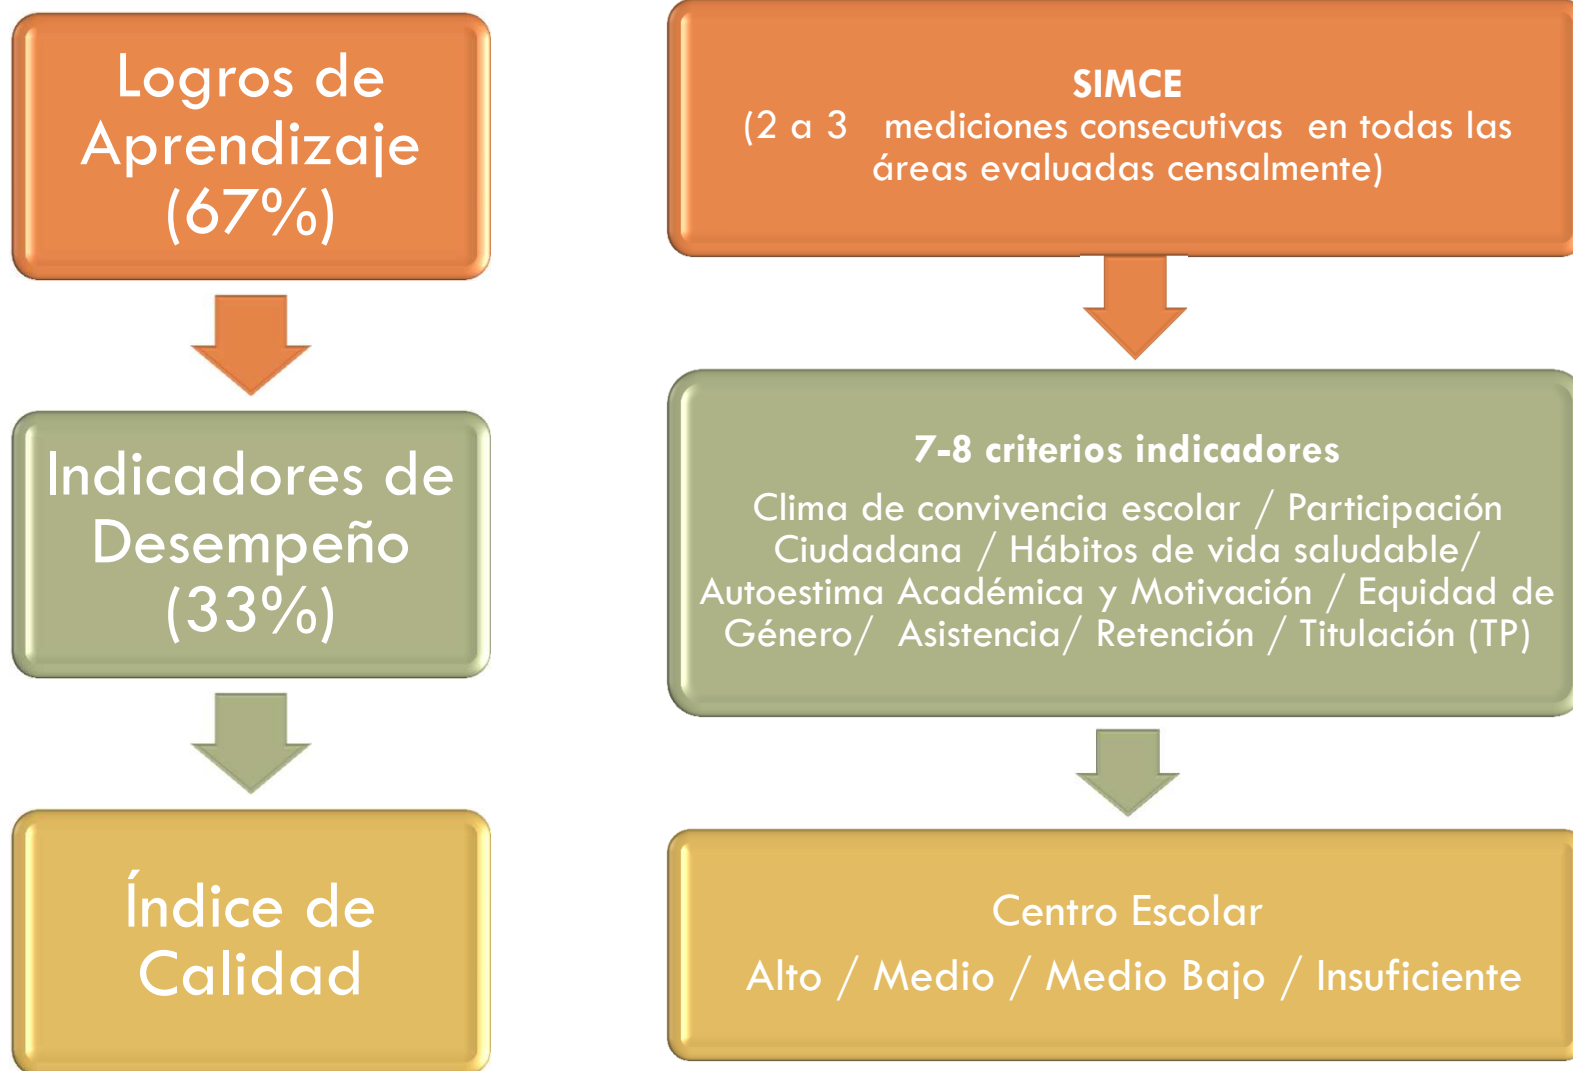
Logros de Aprendizaje (67%)

Indicadores de Desempeño (33%)

Índice de Calidad

SIMCE
(2 a 3 mediciones consecutivas en todas las áreas evaluadas censalmente)

7-8 criterios indicadores
Clima de convivencia escolar / Participación Ciudadana / Hábitos de vida saludable/ Autoestima Académica y Motivación / Equidad de Género/ Asistencia/ Retención / Titulación (TP)

Centro Escolar
Alto / Medio / Medio Bajo / Insuficiente